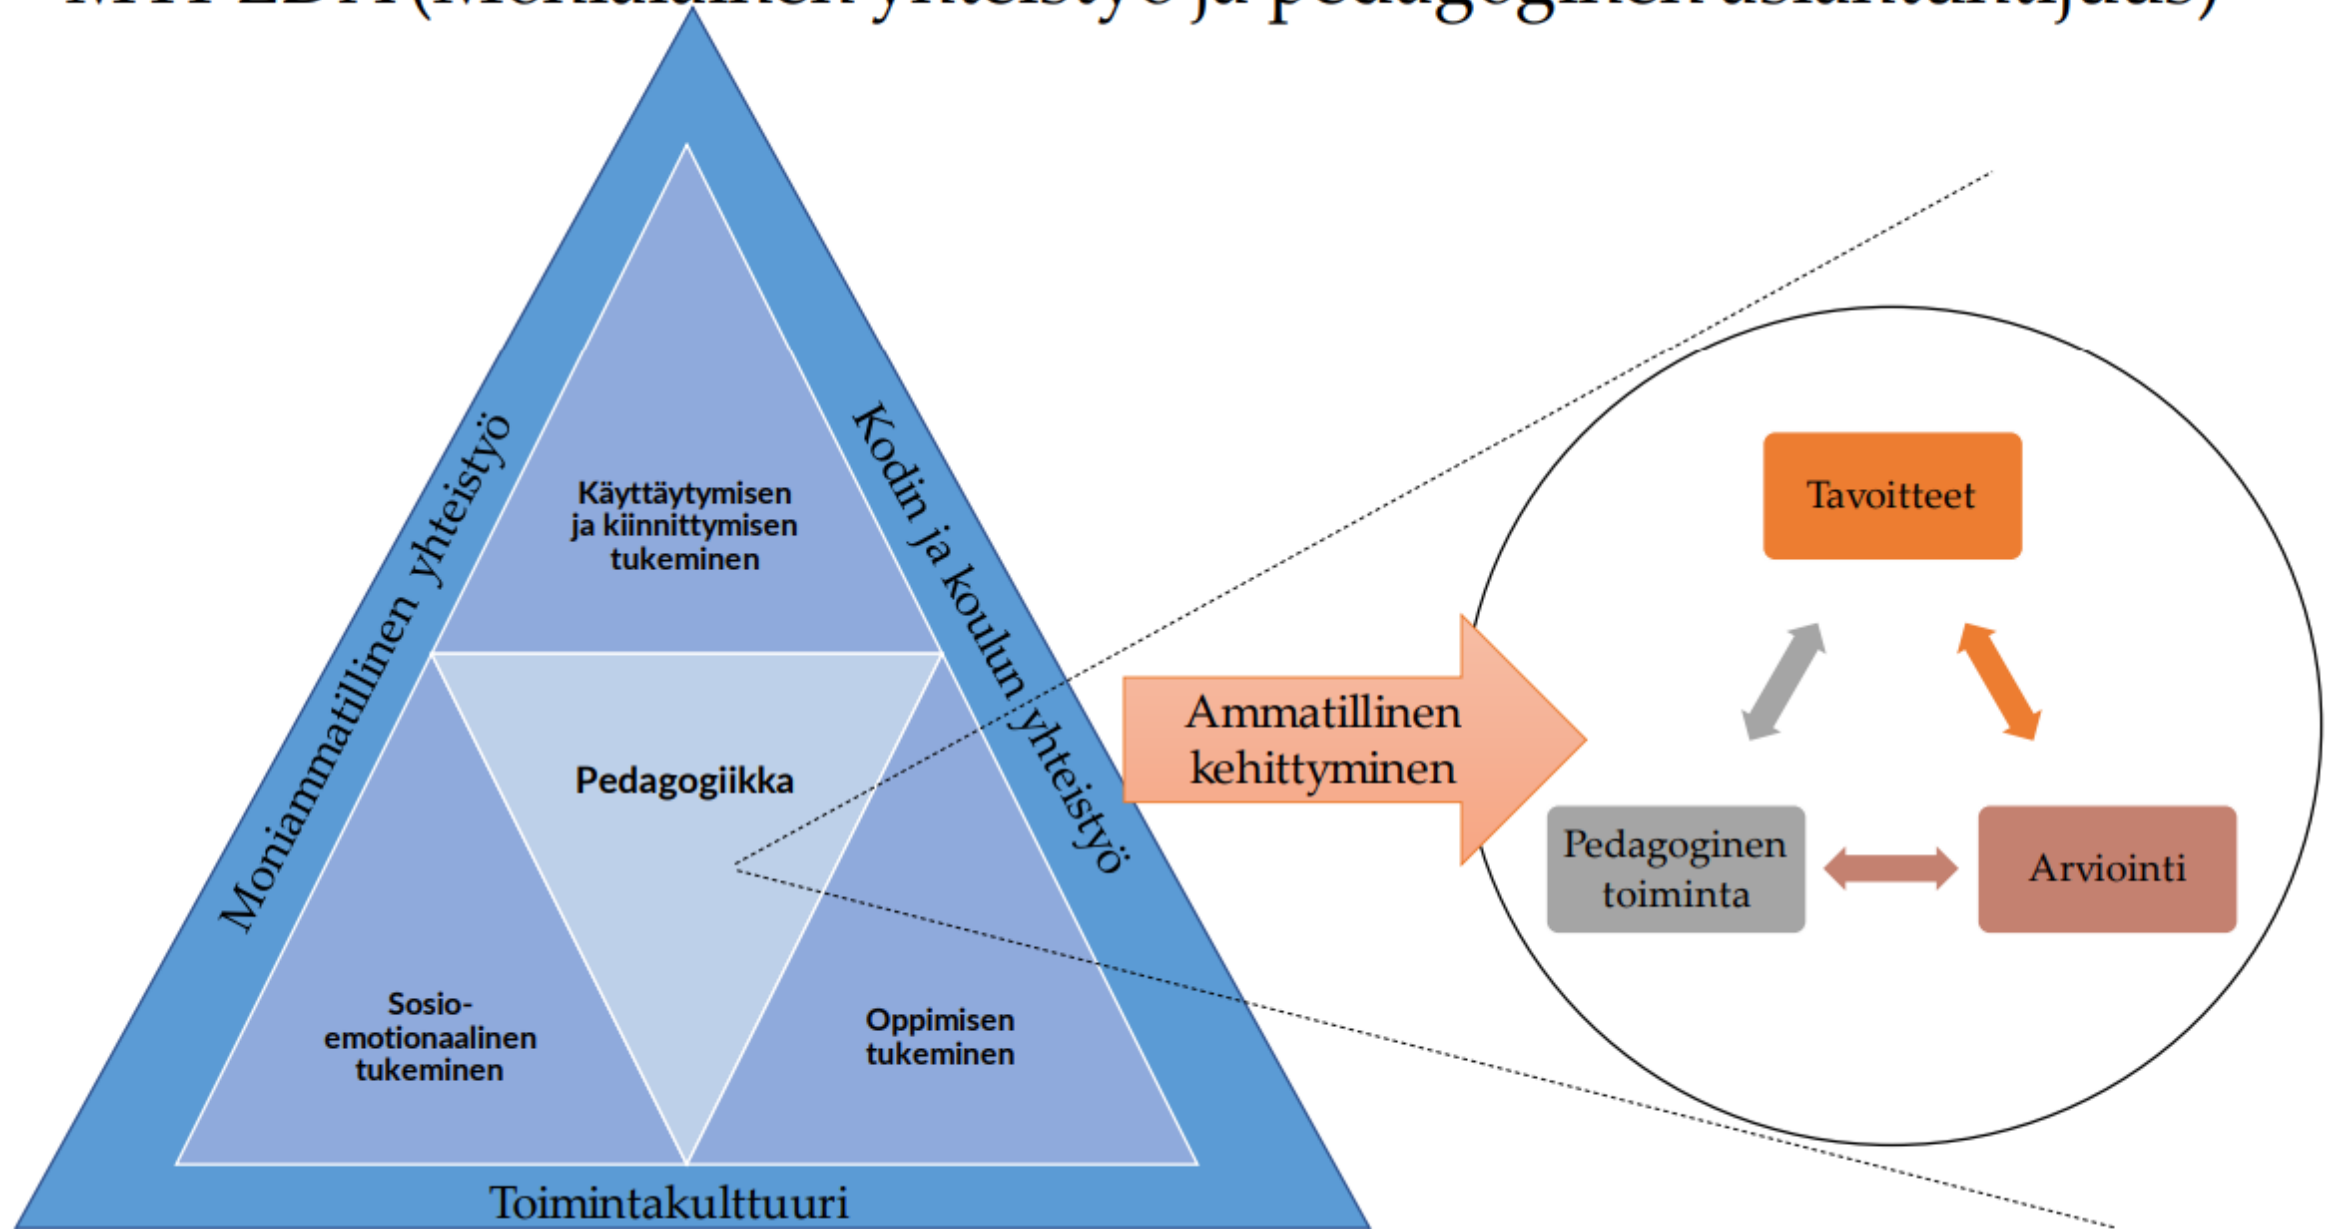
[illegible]

Moniammatillinen yhteistyö

Käyttäytymisen ja kiinnittymisen tukeminen

Kodin ja koulun yhteistyö

Pedagogiikka

Sosio-emotionaalinen tukeminen

Oppimisen tukeminen

Toimintakulttuuri

Ammatillinen kehittyminen

Tavoitteet

Pedagoginen toiminta

Arviointi